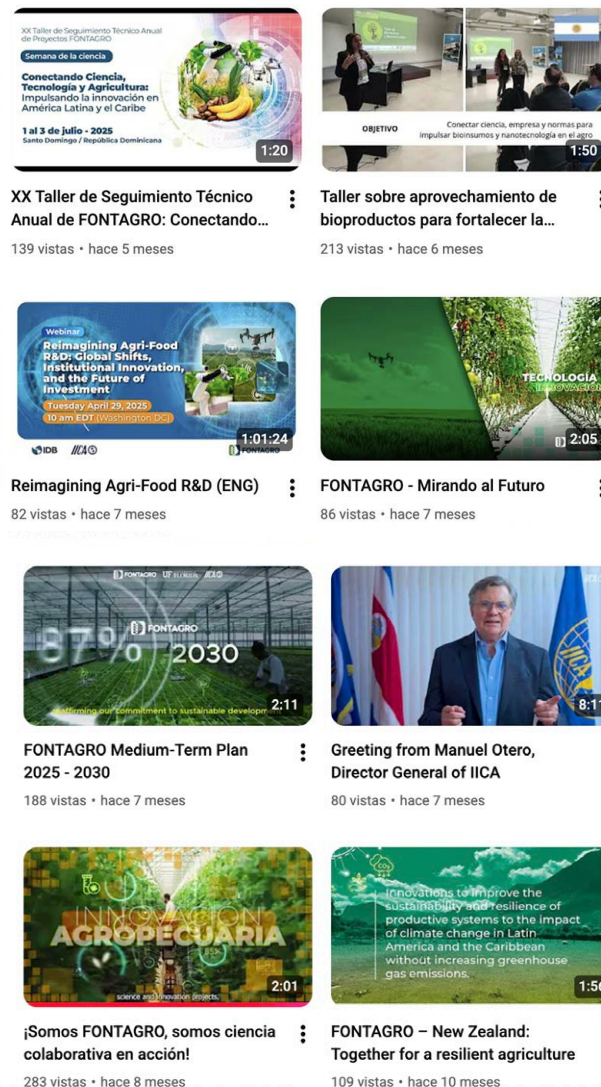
XX Taller de Seguimiento Técnico Anual de Proyectos FONTAGRO

Semana de la ciencia

Conectando Ciencia, Tecnología y Agricultura: Impulsando la innovación en América Latina y el Caribe

1 al 3 de julio - 2025
Santo Domingo / República Dominicana

1:20

XX Taller de Seguimiento Técnico Anual de FONTAGRO: Conectando...
139 vistas • hace 5 meses

OBJETIVO

Conectar ciencia, empresa y normas para impulsar bioinsumos y nanotecnología en el agro

1:50

Taller sobre aprovechamiento de bioproductos para fortalecer la...
213 vistas • hace 6 meses

Webinar

Reimagining Agri-Food R&D: Global Shifts, Institutional Innovation, and the Future of Investment

Tuesday April 29, 2025
10 am EDT (Washington DC)

IDB IICA FONTAGRO

1:01:24

Reimagining Agri-Food R&D (ENG)
82 vistas • hace 7 meses

TECNOLOGÍA INNOVACIÓ

2:05

FONTAGRO - Mirando al Futuro
86 vistas • hace 7 meses

FONTAGRO UF FLORIDA IICA

FONTAGRO

87% 2030

affirming our commitment to sustainable developm

2:11

FONTAGRO Medium-Term Plan 2025 - 2030
188 vistas • hace 7 meses

8:11

Greeting from Manuel Otero, Director General of IICA
80 vistas • hace 7 meses

INNOVACIÓN AGROPECUARIA

science and innovation projects,

2:01

¡Somos FONTAGRO, somos ciencia colaborativa en acción!
283 vistas • hace 8 meses

Innovations to improve the sustainability and resilience of productive systems to the impact of climate change in Latin America and the Caribbean without increasing greenhouse gas emissions.

1:5

FONTAGRO – New Zealand: Together for a resilient agriculture
109 vistas • hace 10 meses